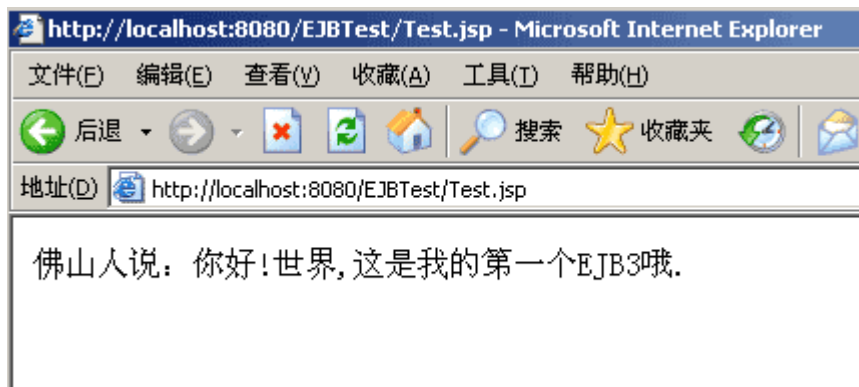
http://localhost:8080/EJBTest/Test.jsp - Microsoft Internet Explorer

文件(F) 编辑(E) 查看(V) 收藏(A) 工具(T) 帮助(H)

后退 搜索 收藏夹

地址(D) http://localhost:8080/EJBTest/Test.jsp

佛山人说：你好!世界,这是我的第一个EJB3哦.